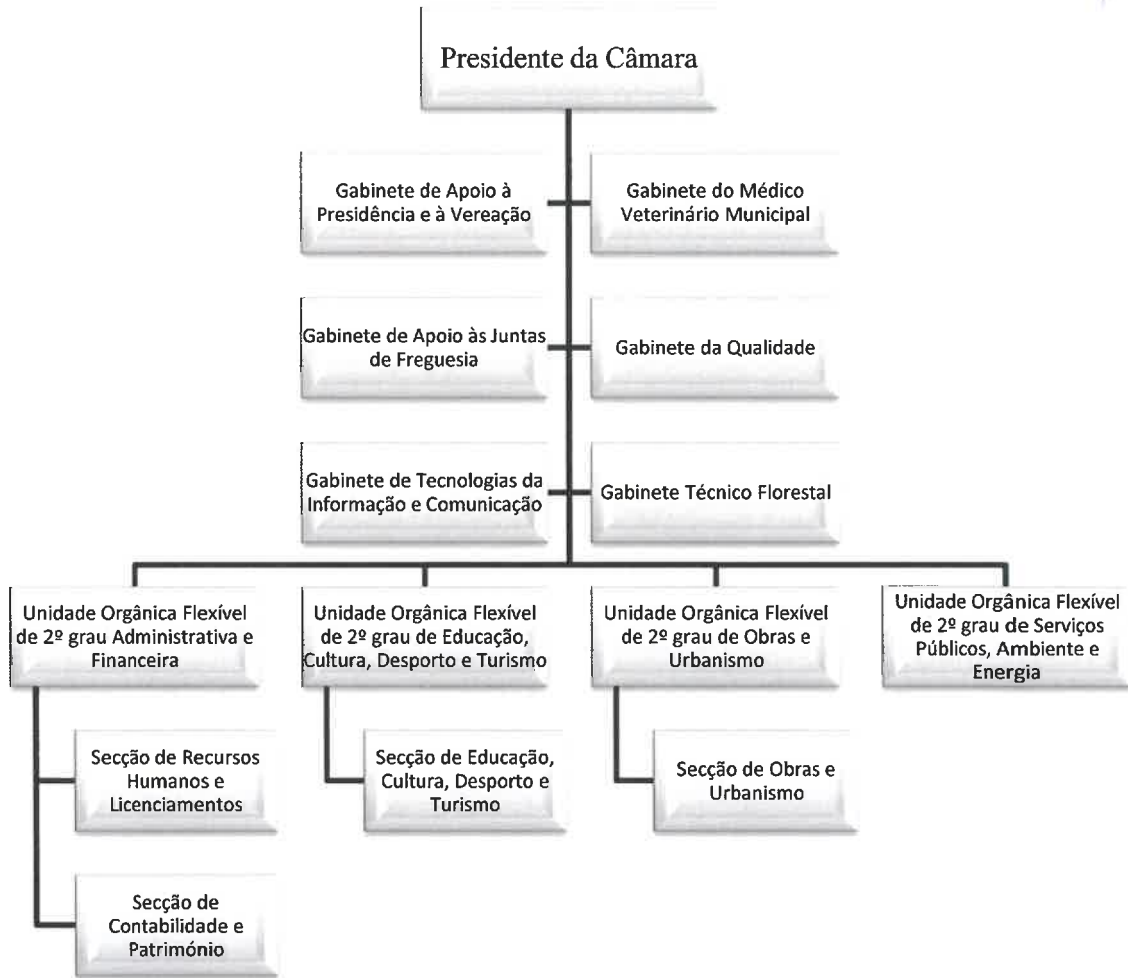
Presidente da Câmara

Gabinete de Apoio à Presidência e à Vereação

Gabinete do Médico Veterinário Municipal

Gabinete de Apoio às Juntas de Freguesia

Gabinete da Qualidade

Gabinete de Tecnologias da Informação e Comunicação

Gabinete Técnico Florestal

Unidade Orgânica Flexível de 2º grau Administrativa e Financeira

Unidade Orgânica Flexível de 2º grau de Educação, Cultura, Desporto e Turismo

Unidade Orgânica Flexível de 2º grau de Obras e Urbanismo

Unidade Orgânica Flexível de 2º grau de Serviços Públicos, Ambiente e Energia

Secção de Recursos Humanos e Licenciamentos

Secção de Educação, Cultura, Desporto e Turismo

Secção de Obras e Urbanismo

Secção de Contabilidade e Património